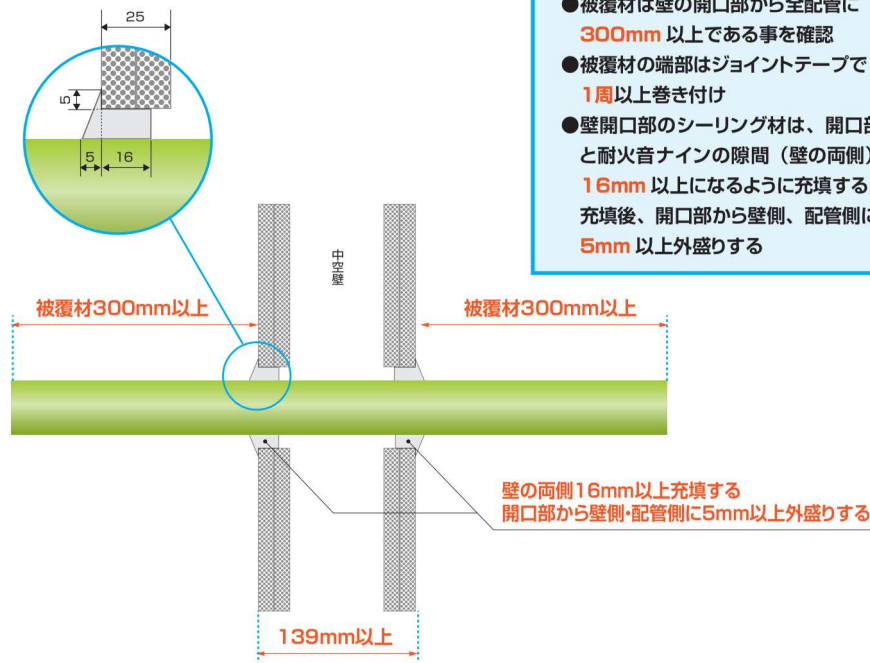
25

5

5

16

●被覆材は壁の開口部から全配管に
300mm 以上である事を確認
●被覆材の端部はジョイントテープで
1周以上巻き付け
●壁開口部のシーリング材は、開口部
と耐火音ナインの隙間（壁の両側）
16mm 以上になるように充填する
充填後、開口部から壁側、配管側に
5mm 以上外盛りする

中空壁

被覆材300mm以上

被覆材300mm以上

壁の両側16mm以上充填する
開口部から壁側・配管側に5mm以上外盛りする

139mm以上